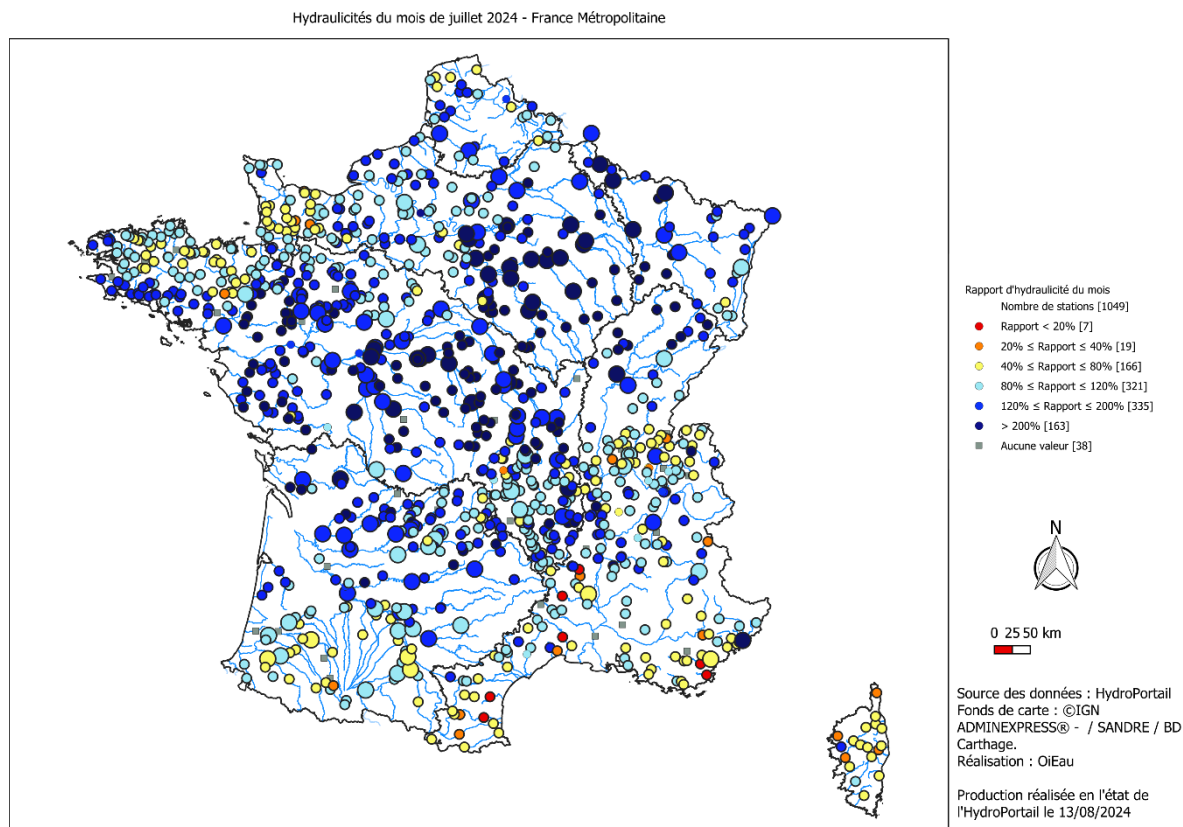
Hydraulicités du mois de juillet 2024 - France Métropolitaine

Rapport d'hydraulicité du mois
Nombre de stations [1049]
Rapport < 20% [7]
20% ≤ Rapport ≤ 40% [19]
40% ≤ Rapport ≤ 80% [166]
80% ≤ Rapport ≤ 120% [321]
120% ≤ Rapport ≤ 200% [335]
> 200% [163]
Aucune valeur [38]

N

0 25 50 km

Source des données : HydroPortail
Fonds de carte : ©IGN ADMINEXPRESS® - / SANDRE / BD Carthage.
Réalisation : OiEau

Production réalisée en l'état de l'HydroPortail le 13/08/2024